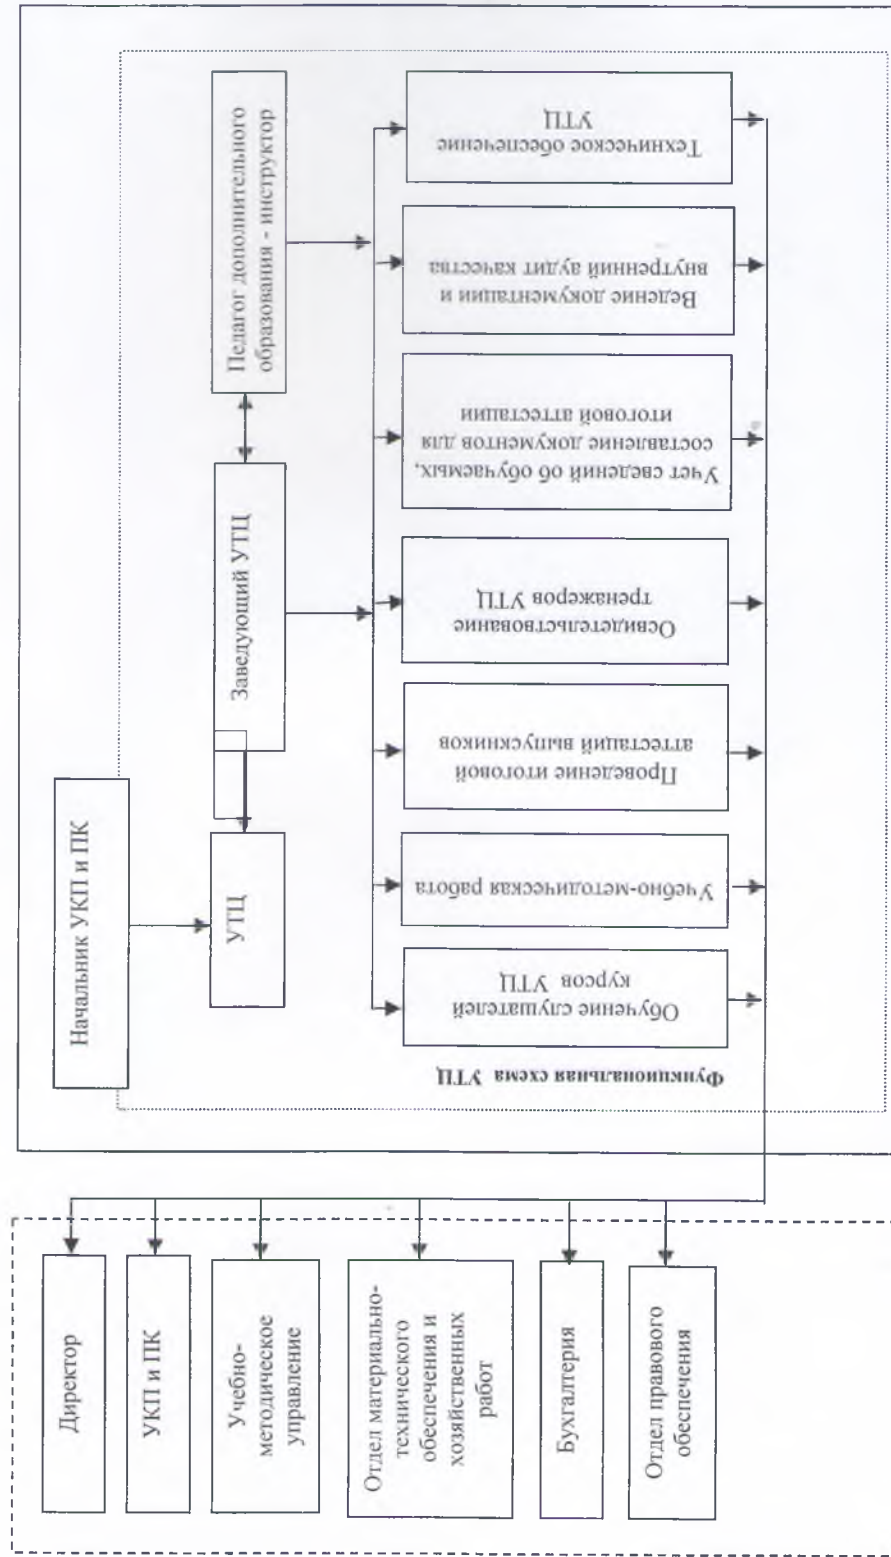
Функциональная схема УТЦ

Начальник УКП и ПК

УТЦ

Заведующий УТЦ

Педагог дополнительного образования - инструктор

Обучение слушателей курсов УТЦ

Учебно-методическая работа

Проведение итоговой аттестаций выпускников

Освидетельствование тренажеров УТЦ

Учет сведений об обучаемых, составление документов для итоговой аттестации

Ведение документации и внутренний аудит качества

Техническое обеспечение УТЦ

Директор

УКП и ПК

Учебно-методическое управление

Отдел материально-технического обеспечения и хозяйственных работ

Бухгалтерия

Отдел правового обеспечения